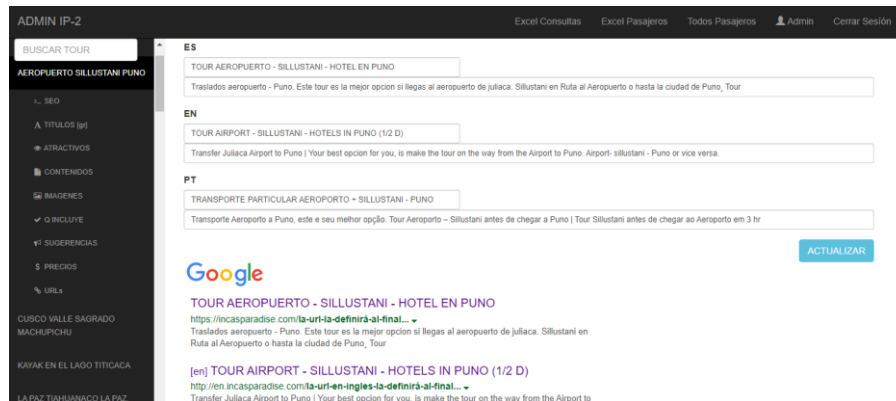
ADMIN IP-2

Excel Consultas Excel Pasajeros Todos Pasajeros Admin Cerrar Sesión

BUSCAR TOUR

AEROPUERTO SILLUSTANI PUNO

SEO

TITULOS [pr]

ATRACTIVOS

CONTENIDOS

IMAGENES

Q INCLUYE

SUGERENCIAS

$ PRECIOS

URLs

CUSCO VALLE SAGRADO MACHUPICHU

KAYAK EN EL LAGO TITICACA

LA PAZ TIAHUANACO LA PAZ

ES

TOUR AEROPUERTO - SILLUSTANI - HOTEL EN PUNO

Traslados aeropuerto - Puno. Este tour es la mejor opcion si llegas al aeropuerto de juliaca. Sillustani en Ruta al Aeropuerto o hasta la ciudad de Puno, Tour

EN

TOUR AIRPORT - SILLUSTANI - HOTELS IN PUNO (1/2 D)

Transfer Juliaca Airport to Puno | Your best opcion for you, is make the tour on the way from the Airport to Puno. Airport- sillustani - Puno or vice versa.

PT

TRANSPORTE PARTICULAR AEROPORTO – SILLUSTANI - PUNO

Transporte Aeroporto a Puno, este e seu melhor opção. Tour Aeroporto – Sillustani antes de chegar a Puno | Tour Sillustani antes de chegar ao Aeroporto em 3 hr

ACTUALIZAR

Google

TOUR AEROPUERTO - SILLUSTANI - HOTEL EN PUNO

https://www.incasparadise.com/la-url-le-definirá-al-final...

Traslados aeropuerto - Puno. Este tour es la mejor opcion si llegas al aeropuerto de juliaca. Sillustani en Ruta al Aeropuerto o hasta la ciudad de Puno, Tour

[en] TOUR AIRPORT - SILLUSTANI - HOTELS IN PUNO (1/2 D)

http://en.incasparadise.com/la-url-en-ingles-la-definirá-al-final...

Transfer Juliaca Airport to Puno | Your best opcion for you, is make the tour on the way from the Airport to